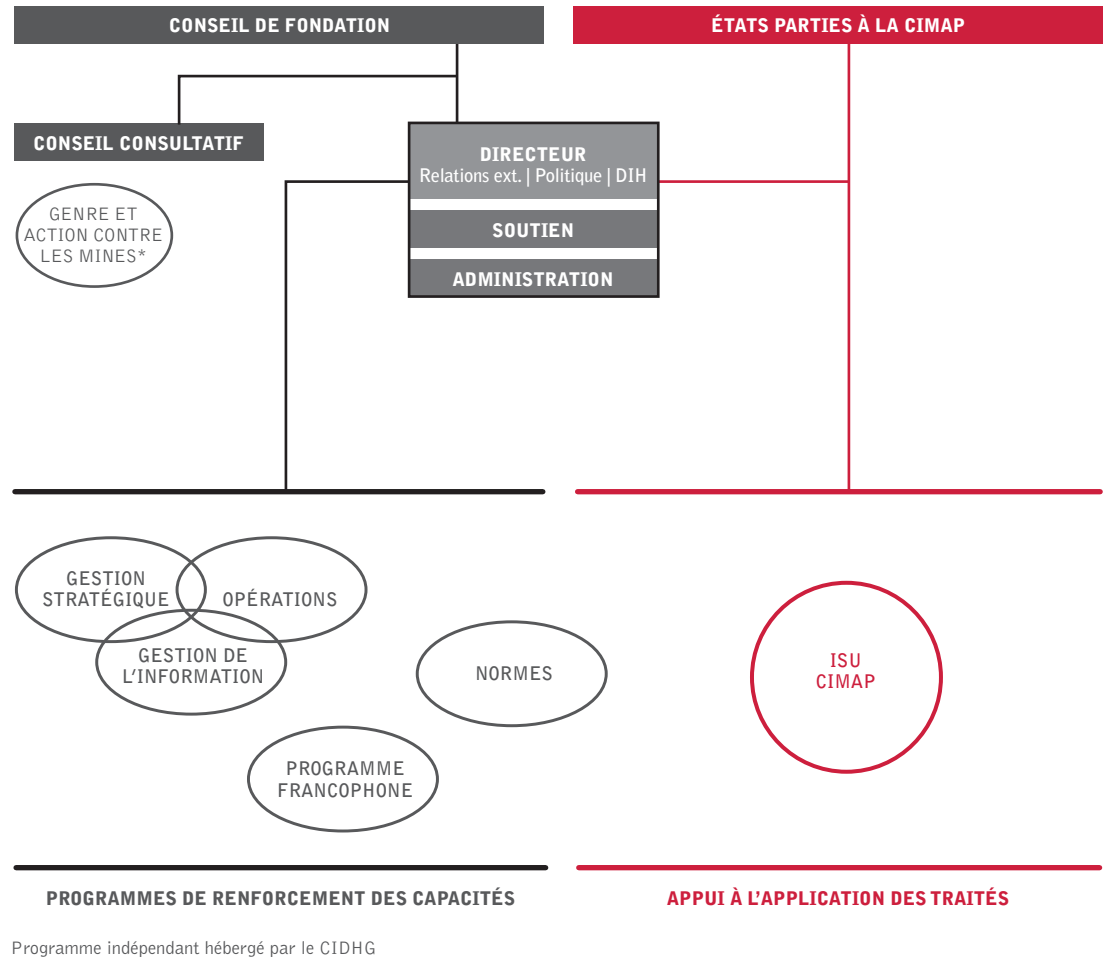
CONSEIL DE FONDATION

ÉTATS PARTIES À LA CIMAP

CONSEIL CONSULTATIF

DIRECTEUR
Relations ext. | Politique | DIH

SOUTIEN

ADMINISTRATION

GENRE ET ACTION CONTRE LES MINES*

GESTION STRATÉGIQUE

OPÉRATIONS

GESTION DE L'INFORMATION

NORMES

PROGRAMME FRANCOPHONE

ISU CIMAP

PROGRAMMES DE RENFORCEMENT DES CAPACITÉS

APPUI À L'APPLICATION DES TRAITÉS

Programme indépendant hébergé par le CIDHG